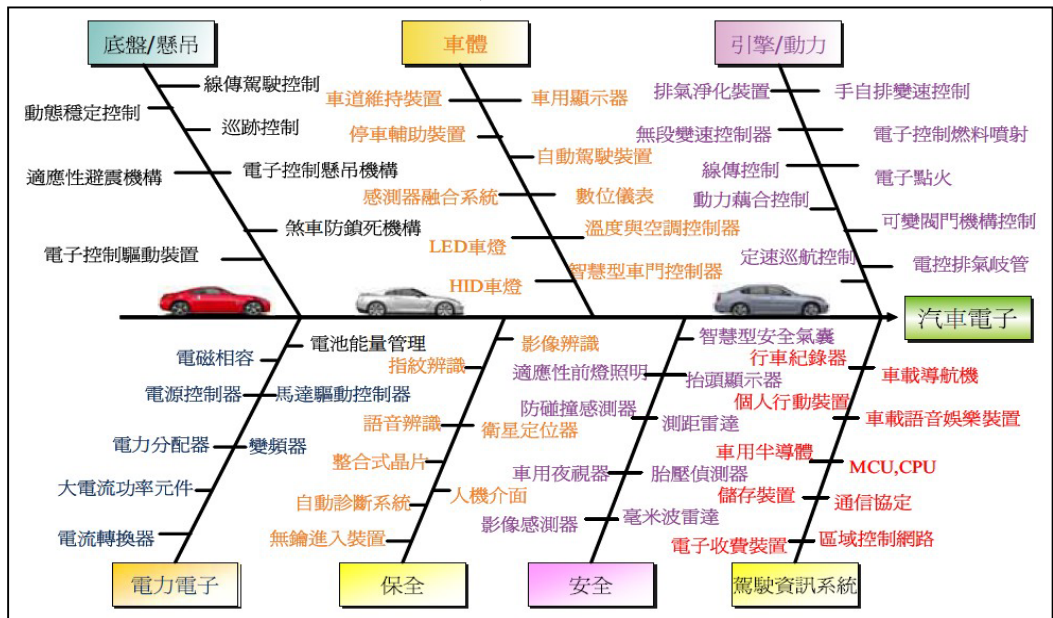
底盤/懸吊
線傳駕駛控制
動態穩定控制
巡跡控制
適應性避震機構
電子控制懸吊機構
煞車防鎖死機構
電子控制驅動裝置

車體
車道維持裝置
車用顯示器
停車輔助裝置
自動駕駛裝置
感測器融合系統
數位儀表
溫度與空調控制器
LED車燈
HID車燈
智慧型車門控制器

引擎/動力
排氣淨化裝置
手自排變速控制
無段變速控制器
電子控制燃料噴射
線傳控制
電子點火
動力藕合控制
可變閥門機構控制
定速巡航控制
電控排氣岐管

汽車電子

電池能量管理
電磁相容
電源控制器
馬達驅動控制器
電力分配器
變頻器
大電流功率元件
電流轉換器
電力電子

影像辨識
指紋辨識
適應性前燈照明
語音辨識
衛星定位器
整合式晶片
自動診斷系統
人機介面
無鑰進入裝置
保全

智慧型安全氣囊
抬頭顯示器
防碰撞感測器
測距雷達
車用夜視器
胎壓偵測器
影像感測器
毫米波雷達
安全

行車紀錄器
車載導航機
個人行動裝置
車載語音娛樂裝置
車用半導體
MCU,CPU
儲存裝置
通信協定
電子收費裝置
區域控制網路
駕駛資訊系統